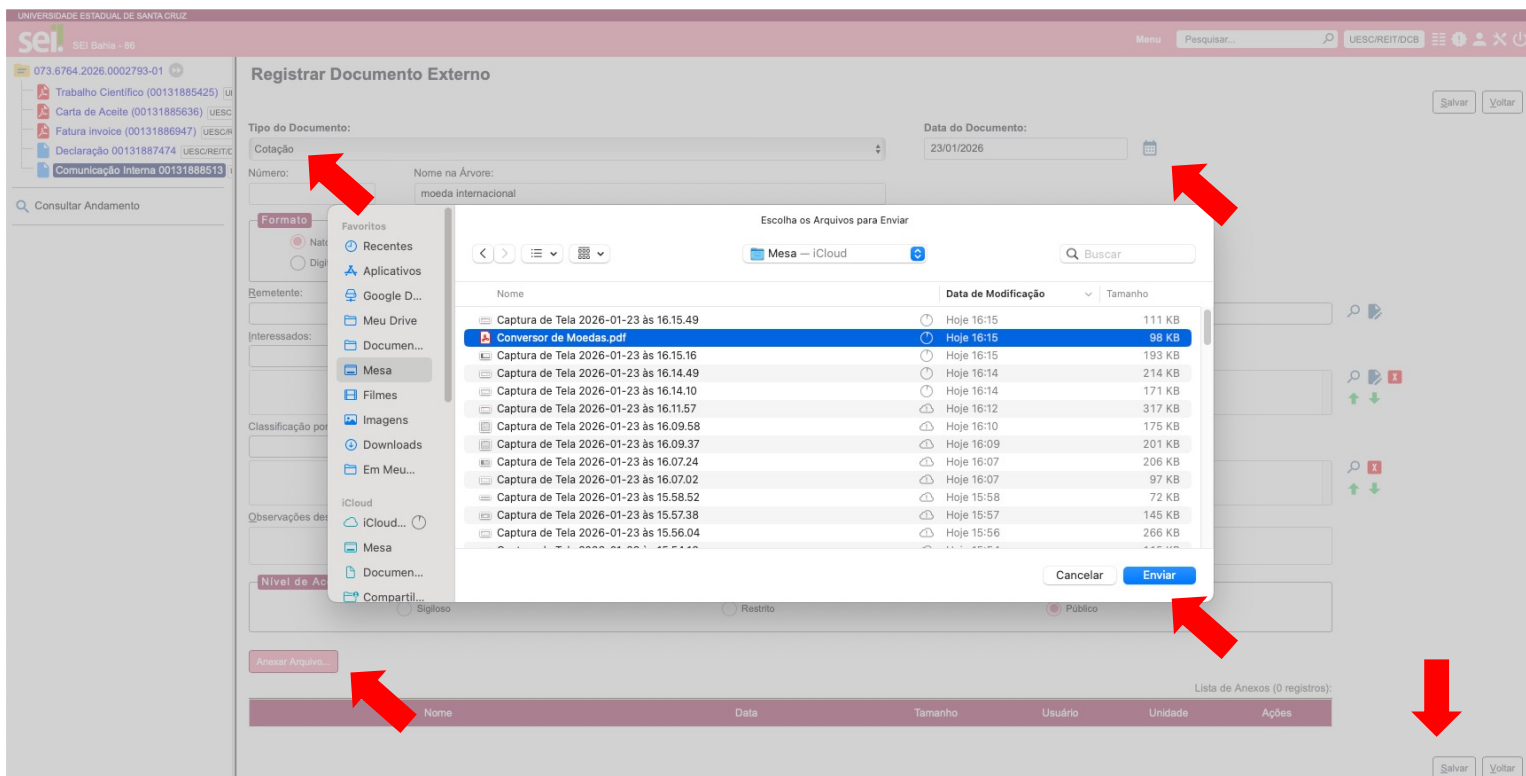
UNIVERSIDADE ESTADUAL DE SANTA CRUZ
sei! SEI Bahia - 86
Menu Pesquisar... UESC/REIT/DCB

073.6764.2026.0002793-01
Trabalho Científico (00131885425)
Carta de Aceite (00131885636) UESC
Fatura invoice (00131886947) UESC/R
Declaração 00131887474 UESC/REIT/C
Comunicação Interna 00131888513
Consultar Andamento

Registrar Documento Externo

Salvar Voltar

Tipo do Documento:
Cotação
Data do Documento:
23/01/2026
Número:
Nome na Árvore:
moeda internacional
Formato
Nato
Digi
Remetente:
Interessados:
Classificação por
Observações des
Nível de Ac
Sigiloso
Restrito
Público
Anexar Arquivo...
Lista de Anexos (0 registros):

| Nome | Data | Tamanho | Usuário | Unidade | Ações |
|---|---|---|---|---|---|

Salvar Voltar

Escolha os Arquivos para Enviar
Favoritos
Recentes
Aplicativos
Google D...
Meu Drive
Documen...
Mesa
Filmes
Imagens
Downloads
Em Meu...
iCloud
iCloud...
Mesa
Documen...
Compartil...

Mesa — iCloud
Buscar

| Nome | Data de Modificação | Tamanho |
|---|---|---|
| Captura de Tela 2026-01-23 às 16.15.49 | Hoje 16:15 | 111 KB |
| Conversor de Moedas.pdf | Hoje 16:15 | 98 KB |
| Captura de Tela 2026-01-23 às 16.15.16 | Hoje 16:15 | 193 KB |
| Captura de Tela 2026-01-23 às 16.14.49 | Hoje 16:14 | 214 KB |
| Captura de Tela 2026-01-23 às 16.14.10 | Hoje 16:14 | 171 KB |
| Captura de Tela 2026-01-23 às 16.11.57 | Hoje 16:12 | 317 KB |
| Captura de Tela 2026-01-23 às 16.09.58 | Hoje 16:10 | 175 KB |
| Captura de Tela 2026-01-23 às 16.09.37 | Hoje 16:09 | 201 KB |
| Captura de Tela 2026-01-23 às 16.07.24 | Hoje 16:07 | 206 KB |
| Captura de Tela 2026-01-23 às 16.07.02 | Hoje 16:07 | 97 KB |
| Captura de Tela 2026-01-23 às 15.58.52 | Hoje 15:58 | 72 KB |
| Captura de Tela 2026-01-23 às 15.57.38 | Hoje 15:57 | 145 KB |
| Captura de Tela 2026-01-23 às 15.56.04 | Hoje 15:56 | 266 KB |

Cancelar Enviar